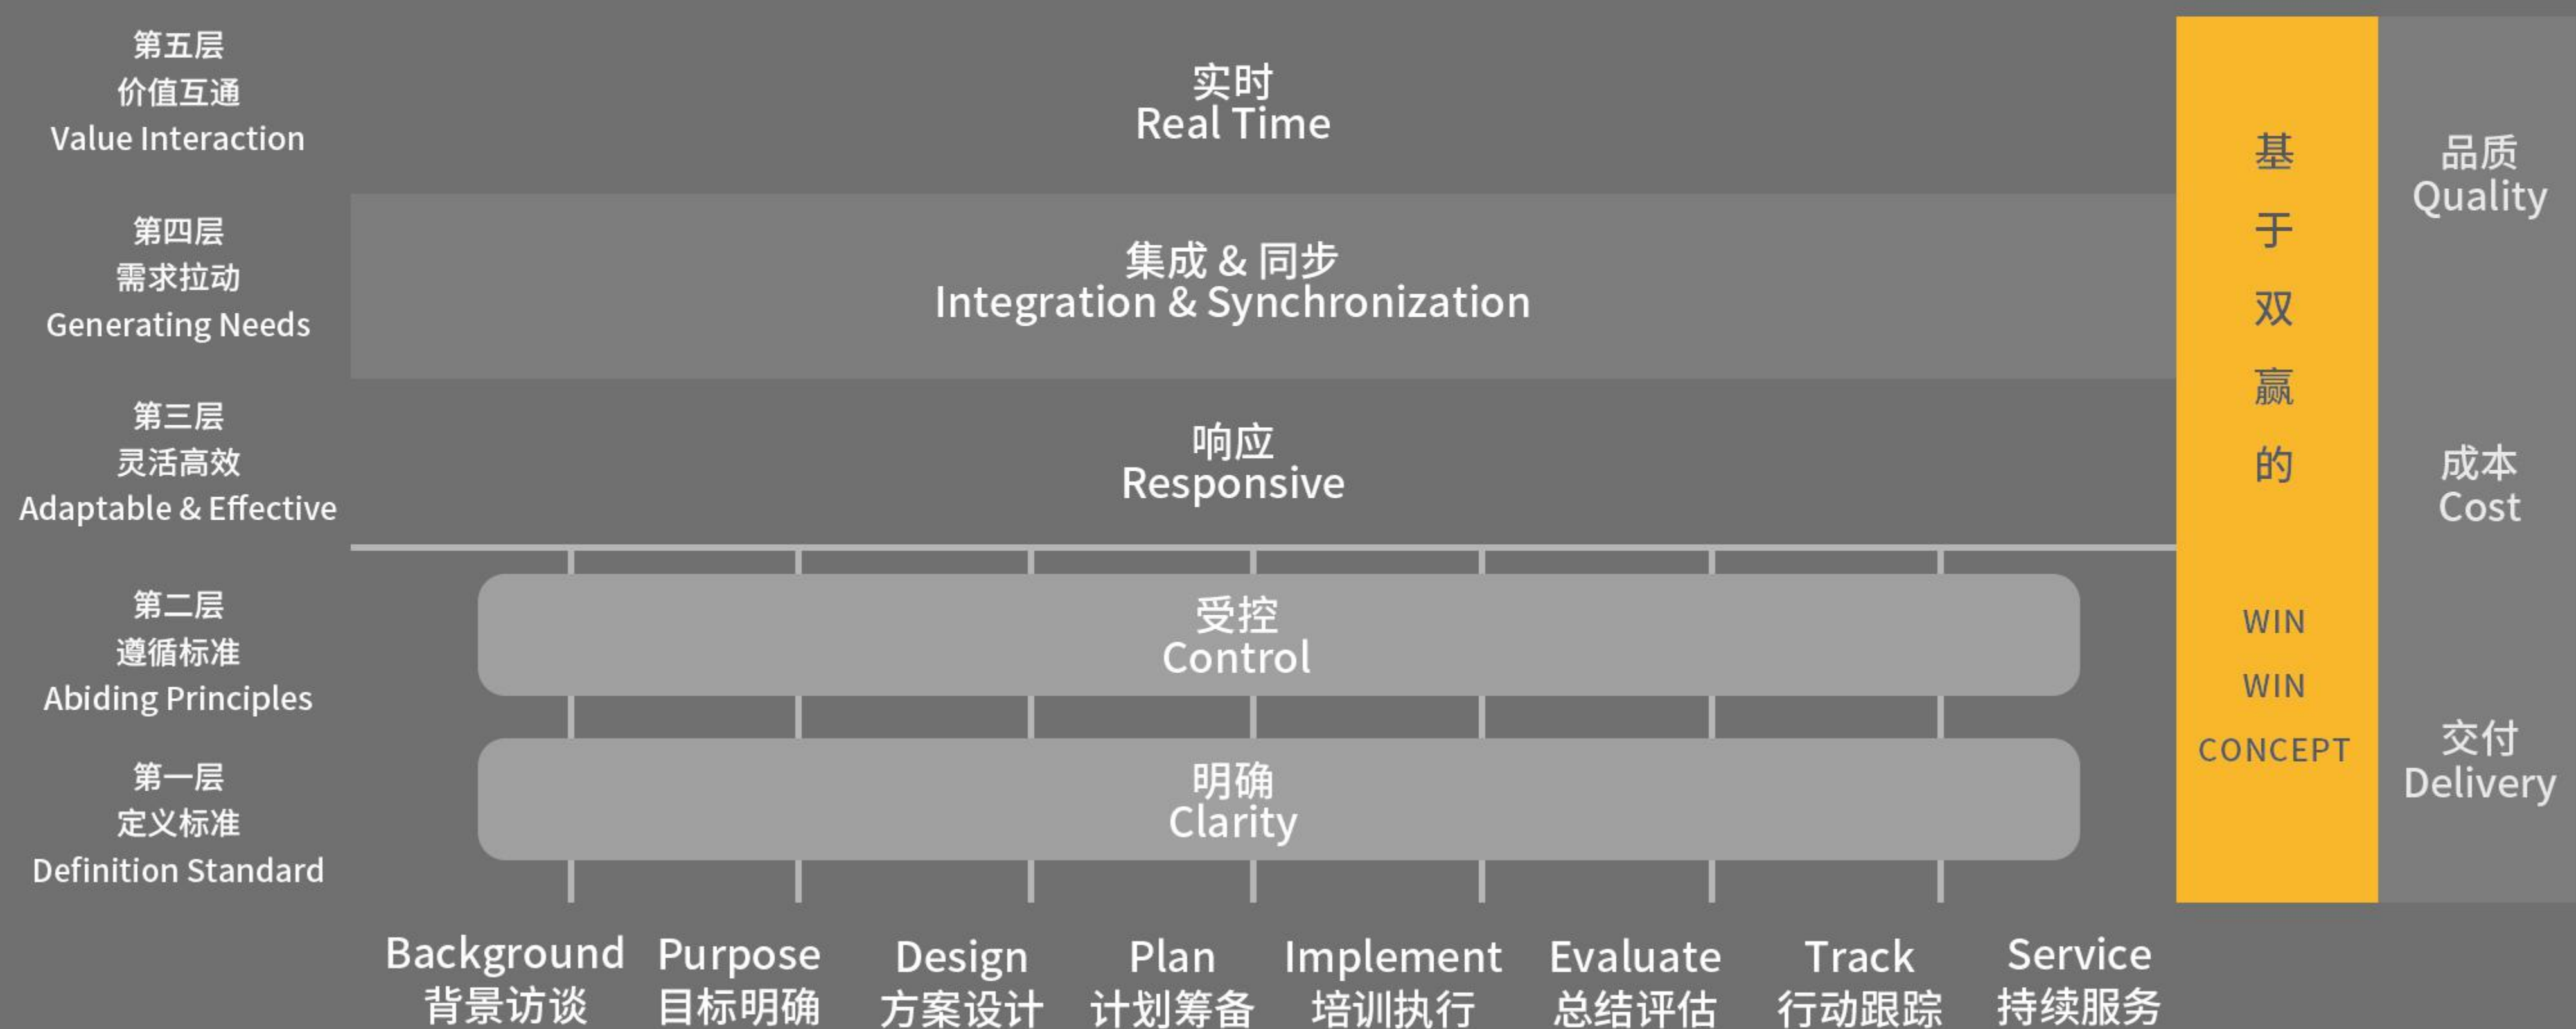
第五层
价值互通
Value Interaction

实时
Real Time

第四层
需求拉动
Generating Needs

集成 & 同步
Integration & Synchronization

第三层
灵活高效
Adaptable & Effective

响应
Responsive

第二层
遵循标准
Abiding Principles

受控
Control

第一层
定义标准
Definition Standard

明确
Clarity

基于双赢的

WIN WIN CONCEPT

品质
Quality

成本
Cost

交付
Delivery

Background
背景访谈

Purpose
目标明确

Design
方案设计

Plan
计划筹备

Implement
培训执行

Evaluate
总结评估

Track
行动跟踪

Service
持续服务